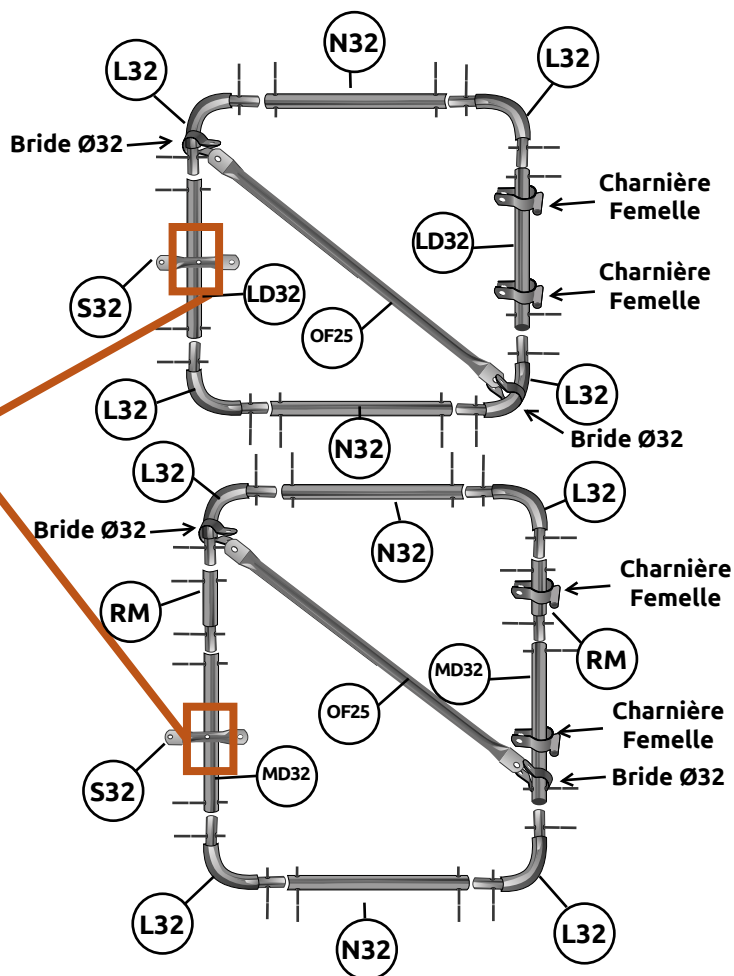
N32
L32
L32
Bride Ø32
Charnière Femelle
LD32
Charnière Femelle
S32
LD32
OF25
L32
L32
Bride Ø32
N32
L32
L32
Bride Ø32
N32
Charnière Femelle
RM
RM
MD32
OF25
Charnière Femelle
Bride Ø32
S32
MD32
L32
L32
N32